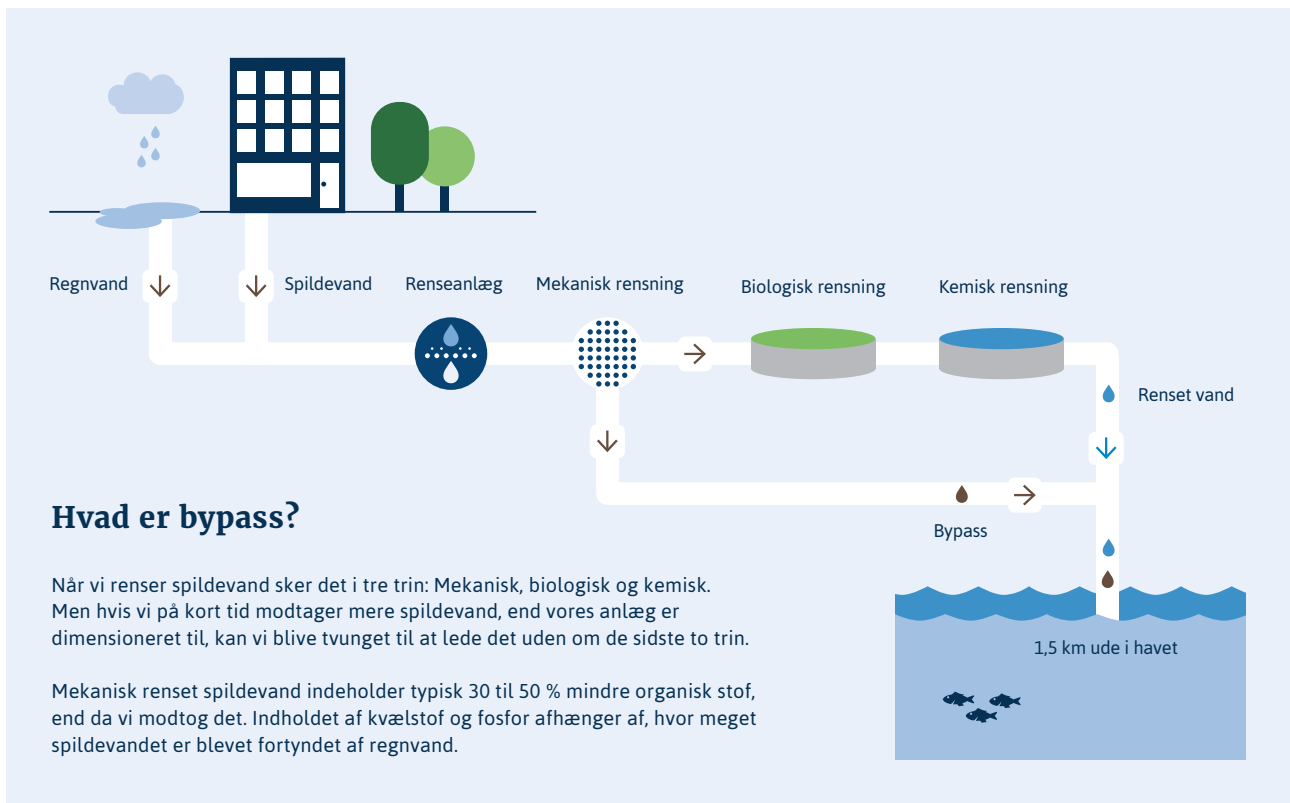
Regnvand

Spildevand

Renseanlæg

Mekanisk rensning

Biologisk rensning

Kemisk rensning

Renset vand

Bypass

1,5 km ude i havet

Hvad er bypass?

Når vi renser spildevand sker det i tre trin: Mekanisk, biologisk og kemisk. Men hvis vi på kort tid modtager mere spildevand, end vores anlæg er dimensioneret til, kan vi blive tvunget til at lede det uden om de sidste to trin.

Mekanisk renset spildevand indeholder typisk 30 til 50 % mindre organisk stof, end da vi modtog det. Indholdet af kvælstof og fosfor afhænger af, hvor meget spildevandet er blevet fortyndet af regnvand.